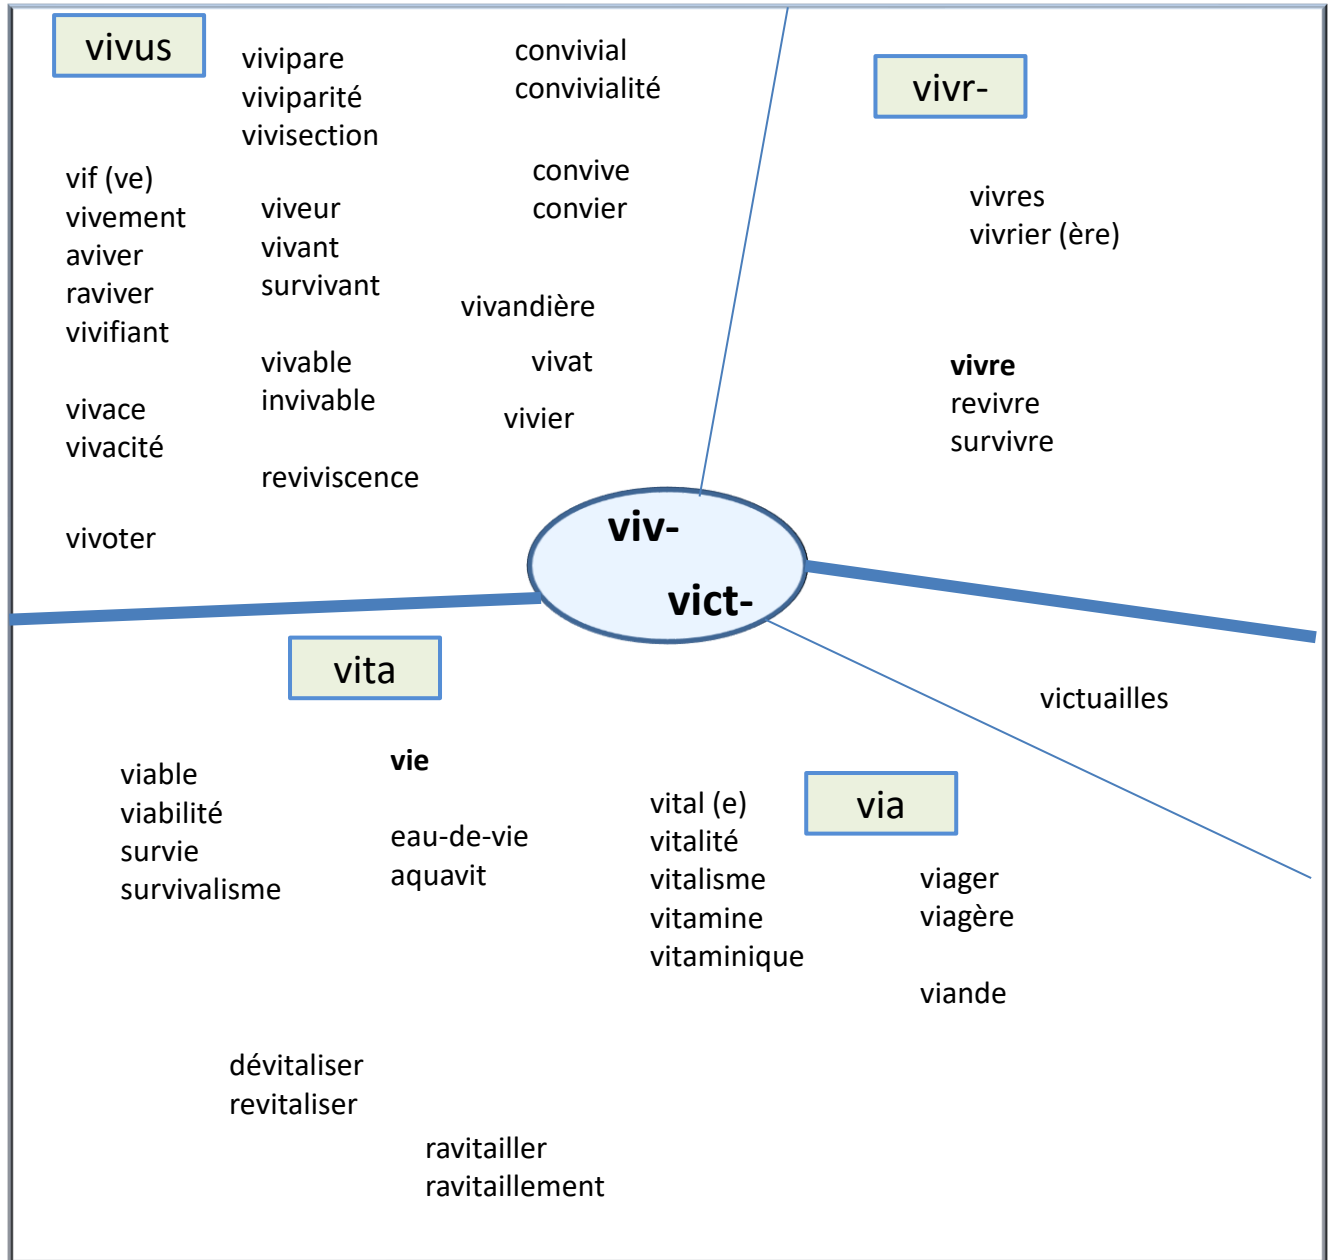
vivus

vivipare
viviparité
vivisection

convivial
convivialité

vivr-

vif (ve)
vivement
aviver
raviver
vivifiant

viveur
vivant
survivant

convive
convier

vivres
vivrier (ère)

vivandière

vivable
invivable

vivat

vivier

**vivre**
revivre
survivre

vivace
vivacité

reviviscence

vivoter

viv-

vict-

vita

victuailles

viable
viabilité
survie
survivalisme

**vie**

eau-de-vie
aquavit

vital (e)
vitalité
vitalisme
vitamine
vitaminique

via

viager
viagère

viande

dévitaliser
revitaliser

ravitailler
ravitaillement